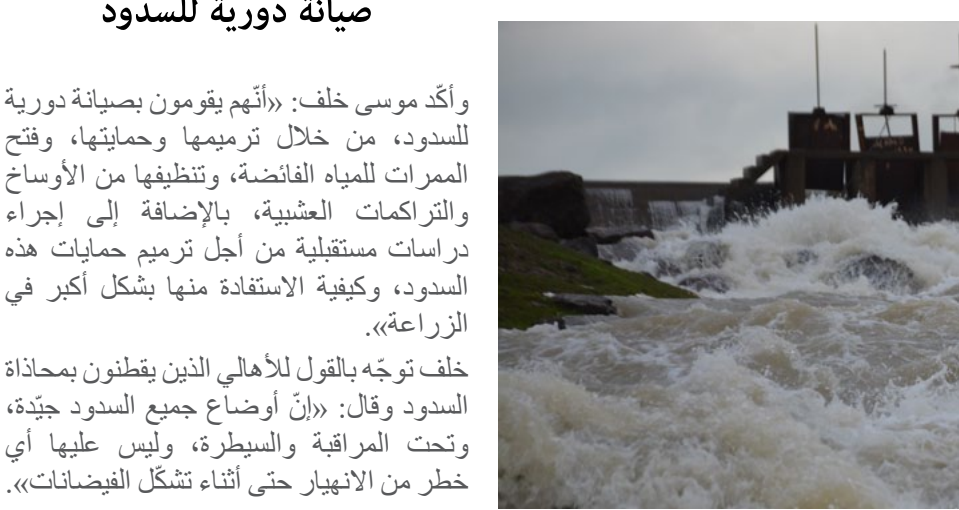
صيانة دورية للسدود

وأكّد موسى خلف: «أنّهم يقومون بصيانة دورية للسدود، من خلال ترميمها وحمايتها، وفتح الممرات للمياه الفائضة، وتنظيفها من الأوساخ والتراكمات العشبية، بالإضافة إلى إجراء دراسات مستقبلية من أجل ترميم حمايات هذه السدود، وكيفية الاستفادة منها بشكل أكبر في الزراعة».

خلف توجّه بالقول للأهالي الذين يقطنون بمحاذاة السدود وقال: «إنّ أوضاع جميع السدود جيّدة، وتحت المراقبة والسيطرة، وليس عليها أي خطر من الانهيار حتى أثناء تشكّل الفيضانات».